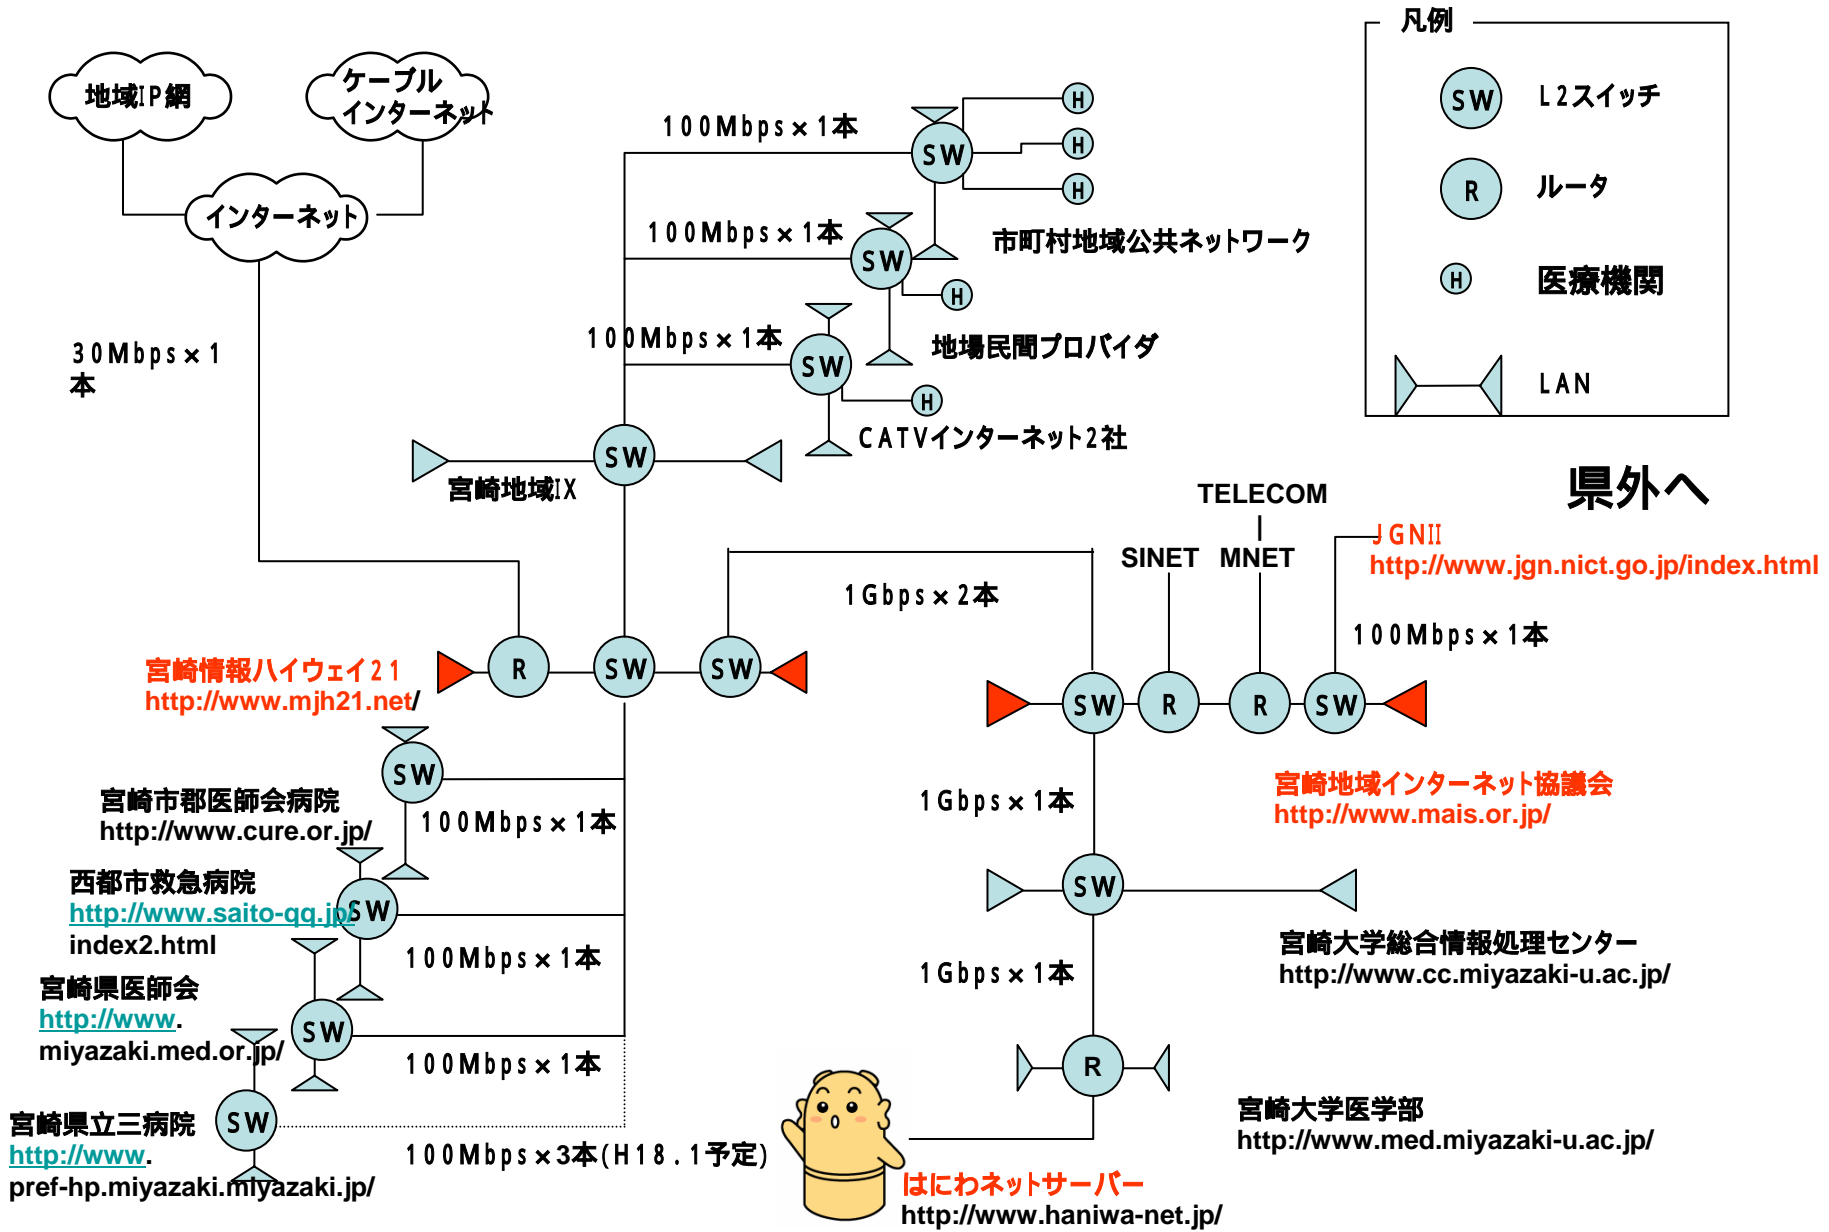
凡例
SW L2スイッチ
R ルータ
H 医療機関
LAN

地域IP網
ケーブル インターネット
インターネット
30Mbps×1本

100Mbps×1本
SW
H
H
H
市町村地域公共ネットワーク
100Mbps×1本
SW
H
地場民間プロバイダ
100Mbps×1本
SW
H
CATVインターネット2社
SW
宮崎地域IX

県外へ
TELECOM
SINET MNET
JGNII
http://www.jgn.nict.go.jp/index.html
1Gbps×2本
100Mbps×1本

宮崎情報ハイウェイ21
http://www.mjh21.net/
R SW SW
SW R R SW

宮崎地域インターネット協議会
http://www.mais.or.jp/

SW
宮崎市郡医師会病院
http://www.cure.or.jp/
100Mbps×1本
西都市救急病院
http://www.saito-qq.jp/index2.html
SW
100Mbps×1本
宮崎県医師会
http://www.miyazaki.med.or.jp/
SW
100Mbps×1本
宮崎県立三病院
http://www.pref-hp.miyazaki.miyazaki.jp/
SW
100Mbps×3本(H18.1予定)

1Gbps×1本
SW
宮崎大学総合情報処理センター
http://www.cc.miyazaki-u.ac.jp/
1Gbps×1本
R
宮崎大学医学部
http://www.med.miyazaki-u.ac.jp/
はにわネットサーバー
http://www.haniwa-net.jp/